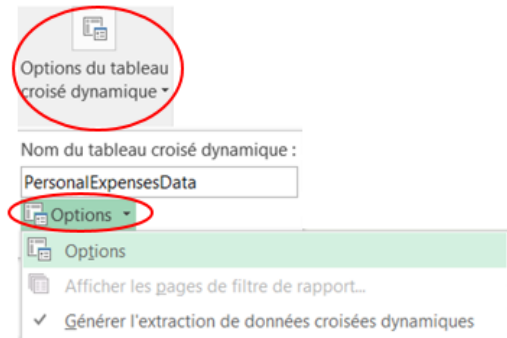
Options du tableau croisé dynamique

Nom du tableau croisé dynamique :

PersonalExpensesData

Options

Options

Afficher les pages de filtre de rapport...

✓ Générer l'extraction de données croisées dynamiques